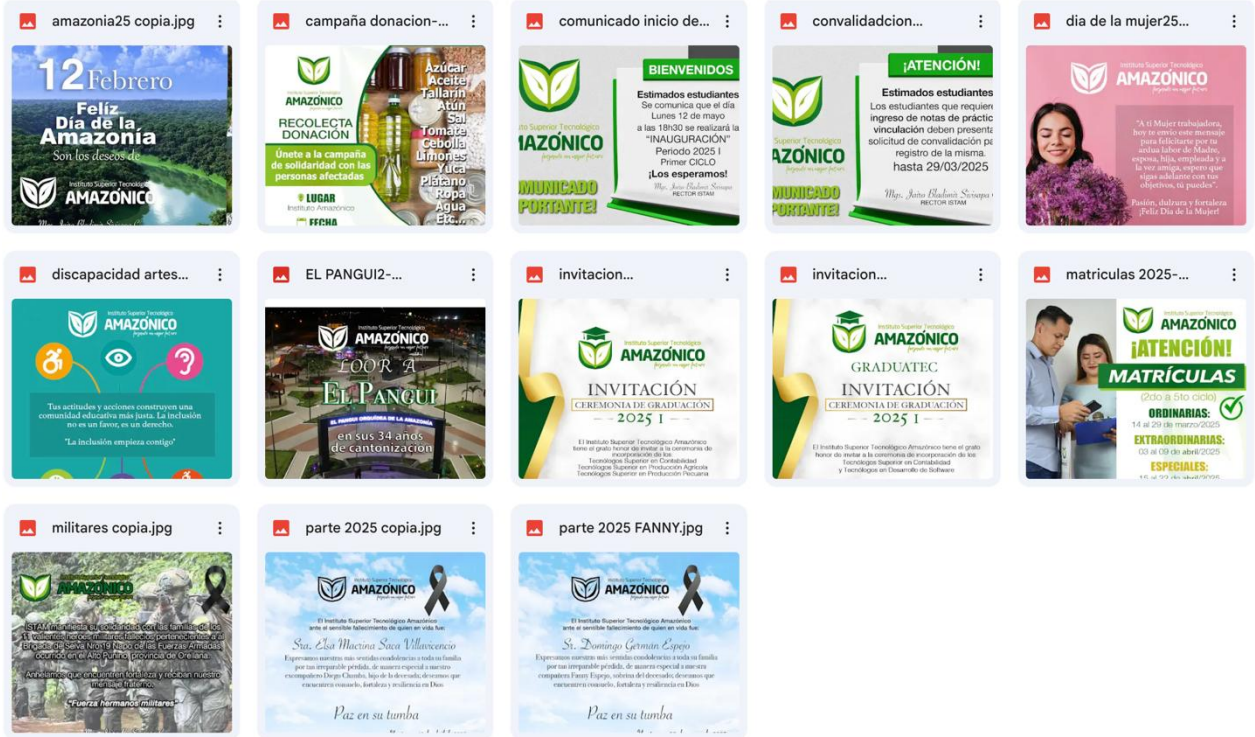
amazonia25 copia.jpg

12 Febrero
Felíz Día de la Amazonía
Son los deseos de
Instituto Superior Tecnológico AMAZÓNICO

campaña donacion-...

AMAZÓNICO
RECOLECTA DONACIÓN
Únete a la campaña de solidaridad con las personas afectadas
LUGAR
Instituto Amazónico
FECHA
Azúcar
Aceite
Tallarín
Atún
Sal
Tomate
Cebolla
Limones
Yuca
Platano
Ropa
Agua
Etc...

comunicado inicio de...

BIENVENIDOS
Estimados estudiantes
Se comunica que el día Lunes 12 de mayo a las 18h30 se realizará la "INAUGURACIÓN" Periodo 2025 I Primer CICLO
¡Los esperamos!
Mgs. Jairo Bladimir Saraguro
RECTOR ISTAM
Instituto Superior Tecnológico
AMAZÓNICO
MUNICADO
PORTANTE!

convalidadcion...

¡ATENCIÓN!
Estimados estudiantes
Los estudiantes que requiere ingreso de notas de práctic vinculación deben presenta solicitud de convalidación pa registro de la misma.
hasta 29/03/2025
Mgs. Jairo Bladimir Saraguro
RECTOR ISTAM
AZÓNICO
MUNICADO
PORTANTE!

dia de la mujer25...

AMAZÓNICO
"A ti Mujer trabajadora, hoy te envío este mensaje para felicitarte por tu ardua labor de Madre, esposa, hija, empleada y a la vez amiga, espero que sigas adelante con tus objetivos, tú puedes".
Pasión, dulzura y fortaleza ¡Feliz Día de la Mujer!

discapacidad artes...

Instituto Superior Tecnológico
AMAZÓNICO
Tus actitudes y acciones construyen una comunidad educativa más justa. La inclusión no es un favor, es un derecho.
"La inclusión empieza contigo"

EL PANGUI2-...

Instituto Superior Tecnológico
AMAZÓNICO
LOOR A
El Pangui
EL PRIMER ORQUÍDEA DE LA AMAZONÍA
en sus 34 años de cantonización

invitacion...

Instituto Superior Tecnológico
AMAZÓNICO
INVITACIÓN
CEREMONIA DE GRADUACIÓN
2025 I
El Instituto Superior Tecnológico Amazónico tiene el grato honor de invitar a la ceremonia de incorporación de los Tecnólogos Superior en Contabilidad Tecnólogos Superior en Producción Agrícola Tecnólogos Superior en Producción Pecuaria

invitacion...

AMAZÓNICO
GRADUATEC
INVITACIÓN
CEREMONIA DE GRADUACIÓN
2025 I
El Instituto Superior Tecnológico Amazónico tiene el grato honor de invitar a la ceremonia de incorporación de los Tecnólogos Superior en Contabilidad y Tecnólogos en Desarrollo de Software

matriculas 2025-...

AMAZÓNICO
¡ATENCIÓN!
MATRÍCULAS
(2do a 5to ciclo)
ORDINARIAS:
14 al 29 de marzo/2025
EXTRAORDINARIAS:
03 al 09 de abril/2025
ESPECIALES:
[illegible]

militares copia.jpg

AMAZÓNICO
ISTAM manifiesta su solidaridad con las familias de los 11 valientes héroes militares fallecidos pertenecientes a la Brigada de Selva Nro.19 Napo de las Fuerzas Armadas ocurrido en el Alto Punino, provincia de Orellana.
Anhelamos que encuentren fortaleza y reciban nuestro mensaje fraterno.
"Fuerza hermanos militares"

parte 2025 copia.jpg

Instituto Superior Tecnológico
AMAZÓNICO
El Instituto Superior Tecnológico Amazónico ante el sensible fallecimiento de quien en vida fue:
Sra. Elsa Macrina Saca Villavicencio
Expresamos nuestras más sentidas condolencias a toda su familia por tan irreparable pérdida, de manera especial a nuestro excompañero Diego Chumbi, hijo de la decesada; deseamos que encuentren consuelo, fortaleza y resiliencia en Dios
Paz en su tumba

parte 2025 FANNY.jpg

Instituto Superior Tecnológico
AMAZÓNICO
El Instituto Superior Tecnológico Amazónico ante el sensible fallecimiento de quien en vida fue:
Sr. Domingo German Espejo
Expresamos nuestras más sentidas condolencias a toda su familia por tan irreparable pérdida, de manera especial a nuestra compañera Fanny Espejo, sobrina del decesado; deseamos que encuentren consuelo, fortaleza y resiliencia en Dios
Paz en su tumba